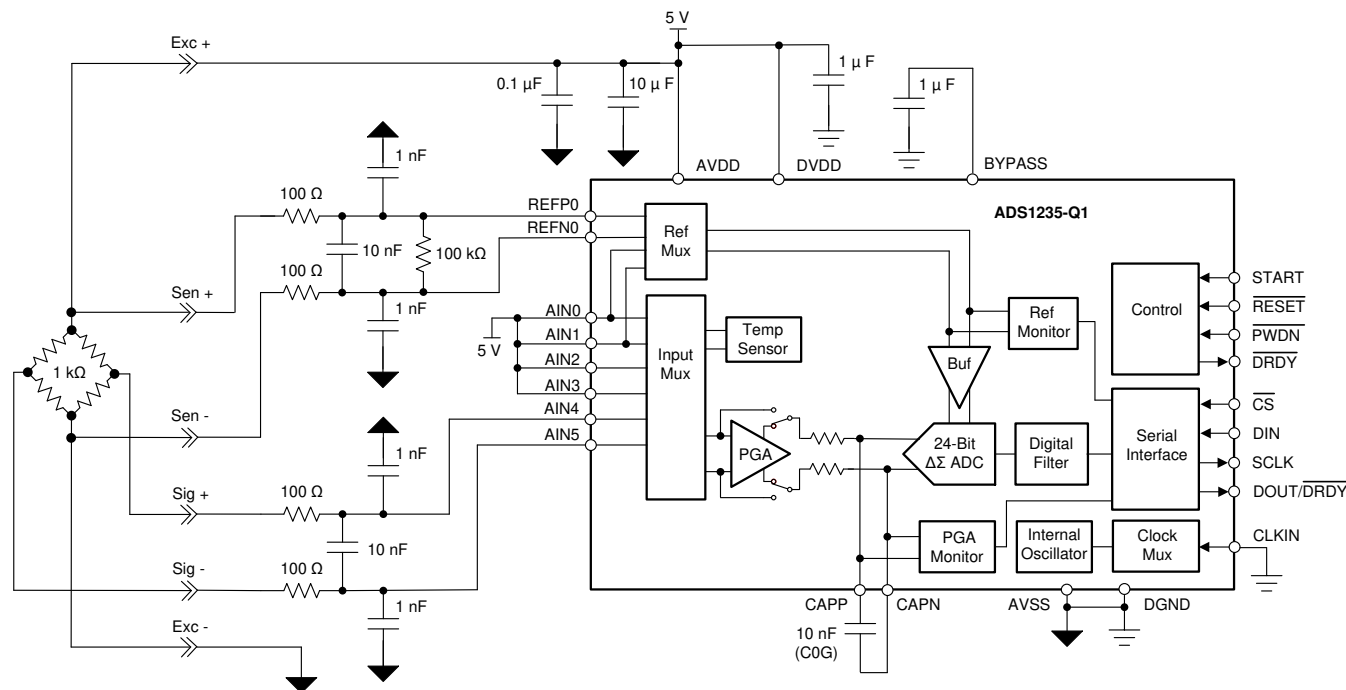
5 V

Exc +

0.1 µF

10 µ F

1 µ F

1 µ F

1 nF

AVDD

DVDD

BYPASS

100 Ω

REFP0

ADS1235-Q1

REFN0

10 nF

100 kΩ

Ref Mux

100 Ω

START

Sen +

1 nF

Control

$\overline{RESET}$

AIN0

Ref Monitor

AIN1

Temp Sensor

$\overline{PWDN}$

5 V

AIN2

Input Mux

$\overline{DRDY}$

Buf

1 kΩ

AIN3

Sen -

AIN4

$\overline{CS}$

AIN5

1 nF

24-Bit ΔΣ ADC

Digital Filter

Serial Interface

DIN

PGA

SCLK

Sig +

100 Ω

DOUT/$\overline{DRDY}$

10 nF

PGA Monitor

Internal Oscillator

Clock Mux

CLKIN

Sig -

100 Ω

1 nF

CAPP

CAPN

AVSS

DGND

Exc -

10 nF (C0G)